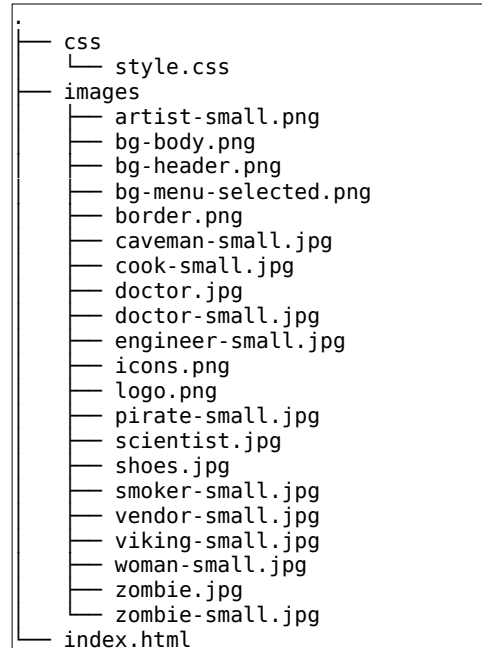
.
├── css
│   └── style.css
├── images
│   ├── artist-small.png
│   ├── bg-body.png
│   ├── bg-header.png
│   ├── bg-menu-selected.png
│   ├── border.png
│   ├── caveman-small.jpg
│   ├── cook-small.jpg
│   ├── doctor.jpg
│   ├── doctor-small.jpg
│   ├── engineer-small.jpg
│   ├── icons.png
│   ├── logo.png
│   ├── pirate-small.jpg
│   ├── scientist.jpg
│   ├── shoes.jpg
│   ├── smoker-small.jpg
│   ├── vendor-small.jpg
│   ├── viking-small.jpg
│   ├── woman-small.jpg
│   ├── zombie.jpg
│   └── zombie-small.jpg
└── index.html